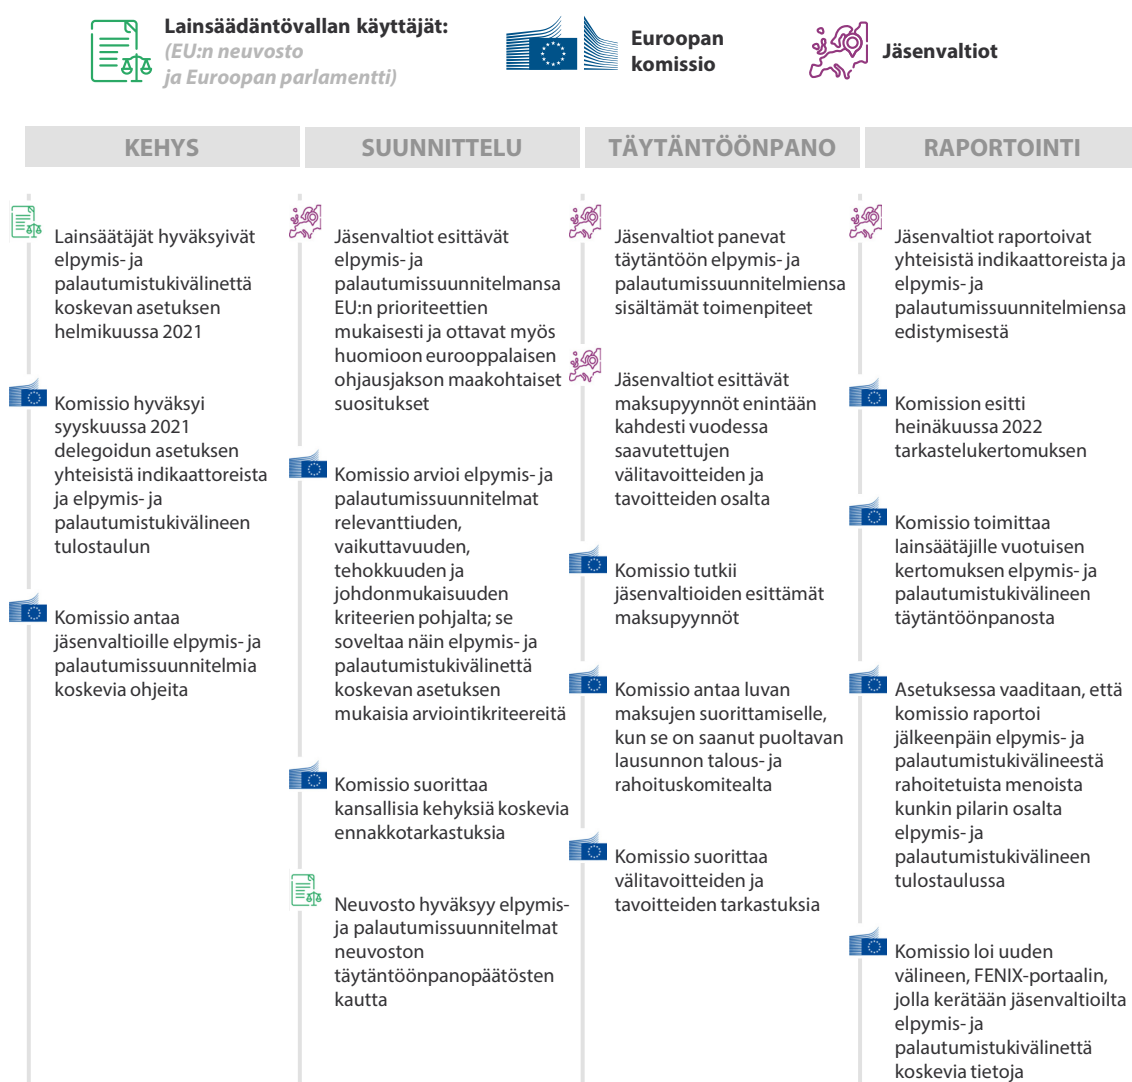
Lainsäädäntövallan käyttäjät: (EU:n neuvosto ja Euroopan parlamentti)

Euroopan komissio

Jäsenvaltiot

KEHYS

Lainsäätäjät hyväksyivät elpymis- ja palautumistukivälinettä koskevan asetuksen helmikuussa 2021

Komissio hyväksyi syyskuussa 2021 delegoidun asetuksen yhteisistä indikaattoreista ja elpymis- ja palautumistukivälineen tulostaulun

Komissio antaa jäsenvaltioille elpymis- ja palautumissuunnitelmia koskevia ohjeita

SUUNNITTELU

Jäsenvaltiot esittävät elpymis- ja palautumissuunnitelmansa EU:n prioriteettien mukaisesti ja ottavat myös huomioon eurooppalaisen ohjausjakson maakohtaiset suositukset

Komissio arvioi elpymis- ja palautumissuunnitelmat relevanttiuden, vaikuttavuuden, tehokkuuden ja johdonmukaisuuden kriteerien pohjalta; se soveltaa näin elpymis- ja palautumistukivälinettä koskevan asetuksen mukaisia arviointikriteereitä

Komissio suorittaa kansallisia kehyksiä koskevia ennakkotarkastuksia

Neuvosto hyväksyy elpymis- ja palautumissuunnitelmat neuvoston täytäntöönpanopäätösten kautta

TÄYTÄNTÖÖNPANO

Jäsenvaltiot panevat täytäntöön elpymis- ja palautumissuunnitelmiensa sisältämät toimenpiteet

Jäsenvaltiot esittävät maksupyynnöt enintään kahdesti vuodessa saavutettujen välitavoitteiden ja tavoitteiden osalta

Komissio tutkii jäsenvaltioiden esittämät maksupyynnöt

Komissio antaa luvan maksujen suorittamiselle, kun se on saanut puoltavan lausunnon talous- ja rahoituskomitealta

Komissio suorittaa välitavoitteiden ja tavoitteiden tarkastuksia

RAPORTOINTI

Jäsenvaltiot raportoivat yhteisistä indikaattoreista ja elpymis- ja palautumissuunnitelmiensa edistymisestä

Komission esitti heinäkuussa 2022 tarkastelukertomuksen

Komissio toimittaa lainsäätäjille vuotuisen kertomuksen elpymis- ja palautumistukivälineen täytäntöönpanosta

Asetuksessa vaaditaan, että komissio raportoi jälkeenpäin elpymis- ja palautumistukivälineestä rahoitetuista menoista kunkin pilarin osalta elpymis- ja palautumistukivälineen tulostaulussa

Komissio loi uuden välineen, FENIX-portaalin, jolla kerätään jäsenvaltioilta elpymis- ja palautumistukivälinettä koskevia tietoja